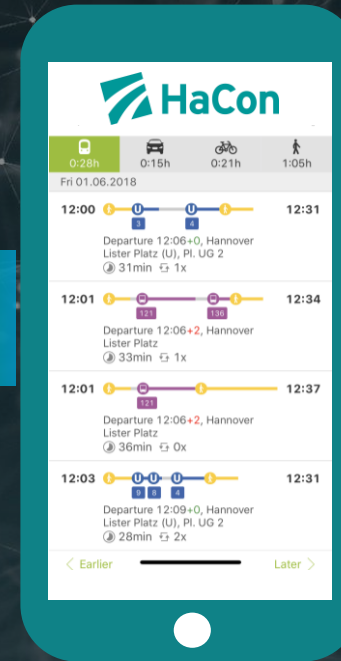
HaCon

| 0:28h | 0:15h | 0:21h | 1:05h |
|---|---|---|---|

Fri 01.06.2018

12:00 3 4 12:31
Departure 12:06+0, Hannover Lister Platz (U), Pl. UG 2
31min 1x

12:01 121 136 12:34
Departure 12:06+2, Hannover Lister Platz
33min 1x

12:01 121 12:37
Departure 12:06+2, Hannover Lister Platz
36min 0x

12:03 9 8 4 12:31
Departure 12:09+0, Hannover Lister Platz (U), Pl. UG 2
28min 2x

< Earlier Later >